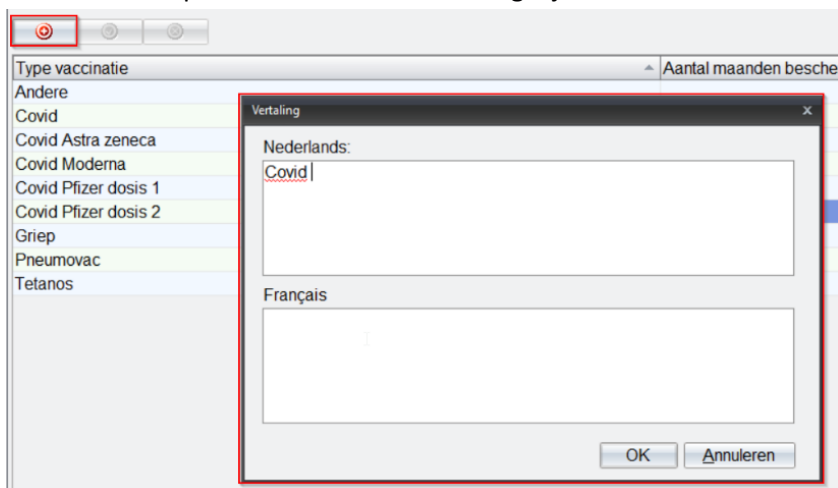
| Type vaccinatie | Aantal maanden besche |
|---|---|
| Andere | |
| Covid | |
| Covid Astra zeneca | |
| Covid Moderna | |
| Covid Pfizer dosis 1 | |
| Covid Pfizer dosis 2 | |
| Griep | |
| Pneumovac | |
| Tetanos | |

Vertaling
x

Nederlands:

Covid

Français

OK
Annuleren